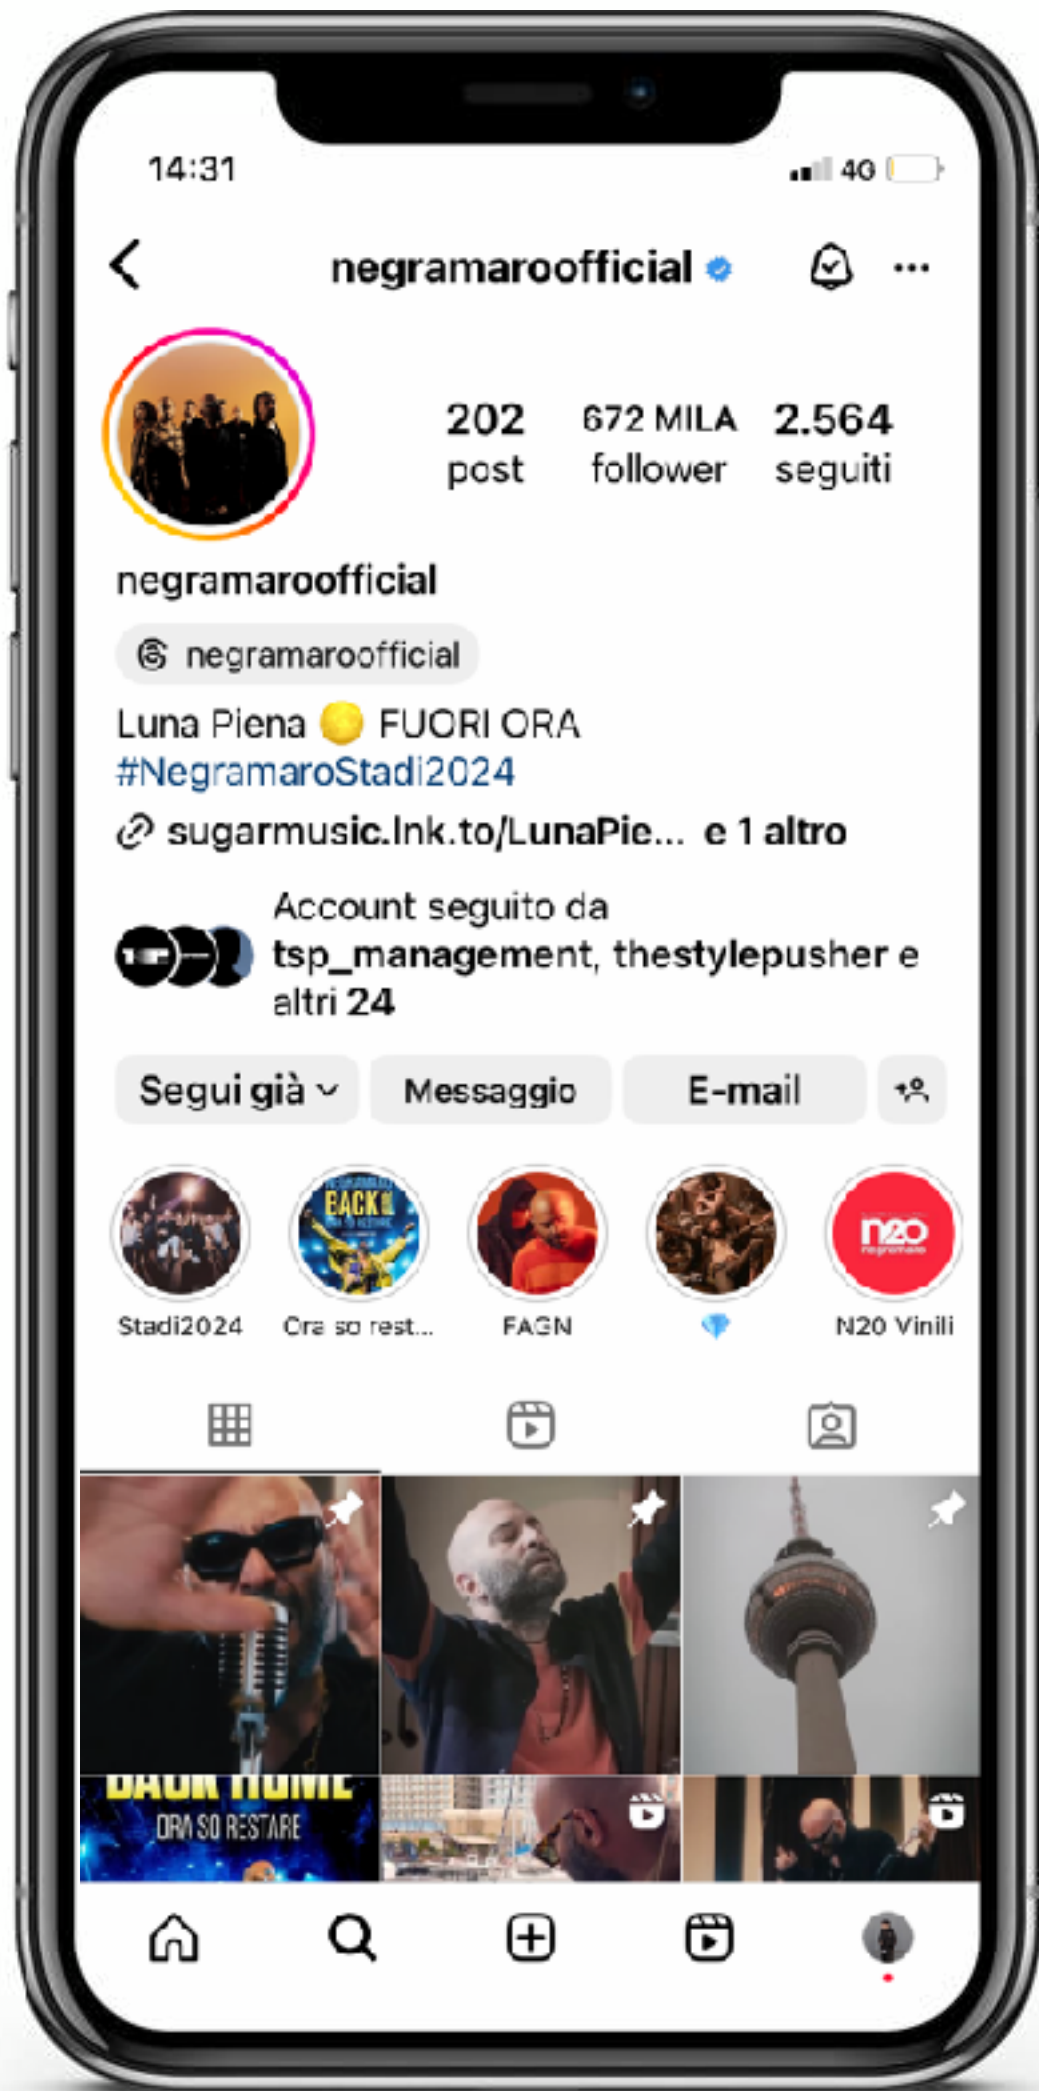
14:31

4G

negramaroofficial

202 post

672 MILA follower

2.564 seguiti

negramaroofficial

negramaroofficial

Luna Piena 🌕 FUORI ORA
#NegramaroStadi2024

sugarmusic.lnk.to/LunaPie... e 1 altro

Account seguito da tsp_management, thestylepusher e altri 24

Segui già

Messaggio

E-mail

Stadi2024

Ora so rest...

FAGN

💎

N20 Vinili

BACK HOME
ORA SO RESTARE